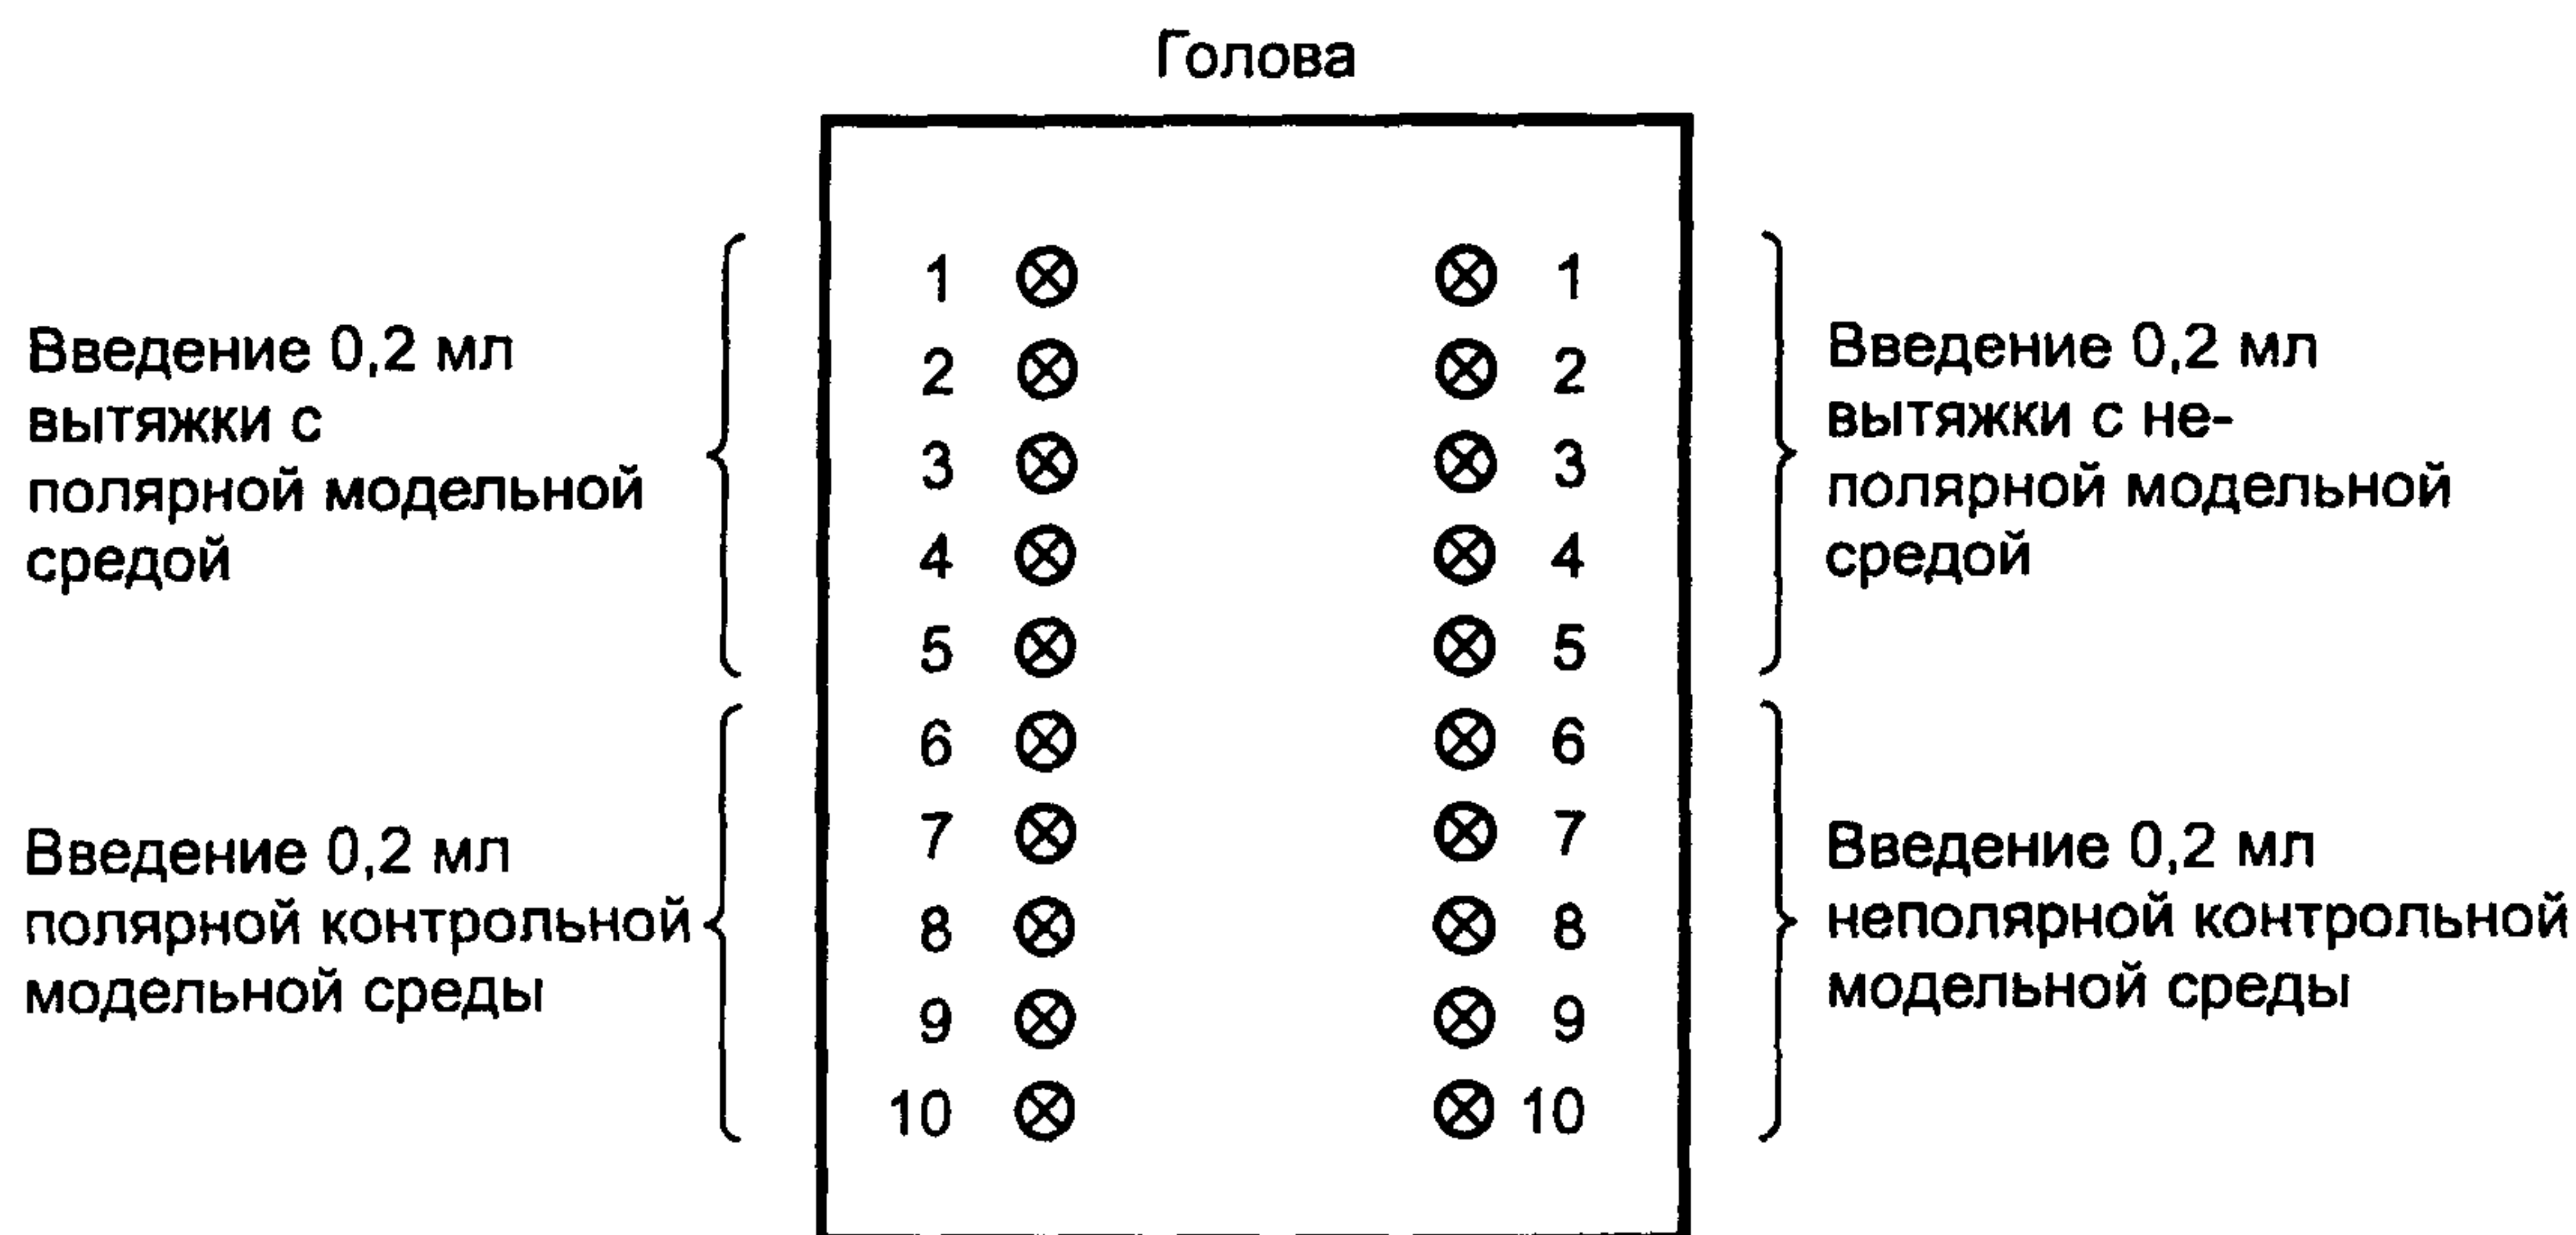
Голова

Введение 0,2 мл вытяжки с полярной модельной средой

1 ⊗
2 ⊗
3 ⊗
4 ⊗
5 ⊗

Введение 0,2 мл полярной контрольной модельной среды

6 ⊗
7 ⊗
8 ⊗
9 ⊗
10 ⊗

⊗ 1
⊗ 2
⊗ 3
⊗ 4
⊗ 5

Введение 0,2 мл вытяжки с неполярной модельной средой

⊗ 6
⊗ 7
⊗ 8
⊗ 9
⊗ 10

Введение 0,2 мл неполярной контрольной модельной среды